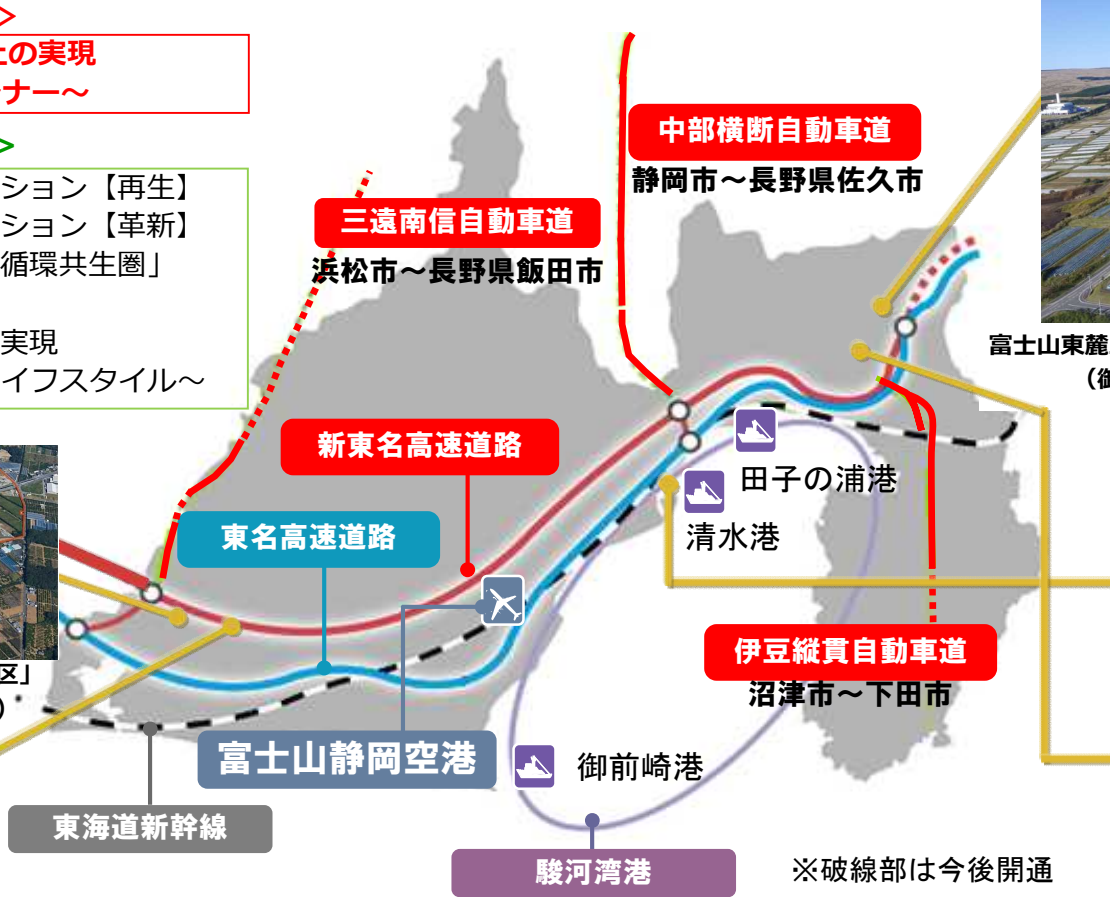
>
土の実現
ナー〜

>
ション【再生】
ション【革新】
循環共生圏」

実現
イフスタイル〜

中部横断自動車道
静岡市〜長野県佐久市

三遠南信自動車道
浜松市〜長野県飯田市

富士山東麓
（御

新東名高速道路

田子の浦港

清水港

東名高速道路

伊豆縦貫自動車道
沼津市〜下田市

区」
）

富士山静岡空港

御前崎港

東海道新幹線

駿河湾港

※破線部は今後開通